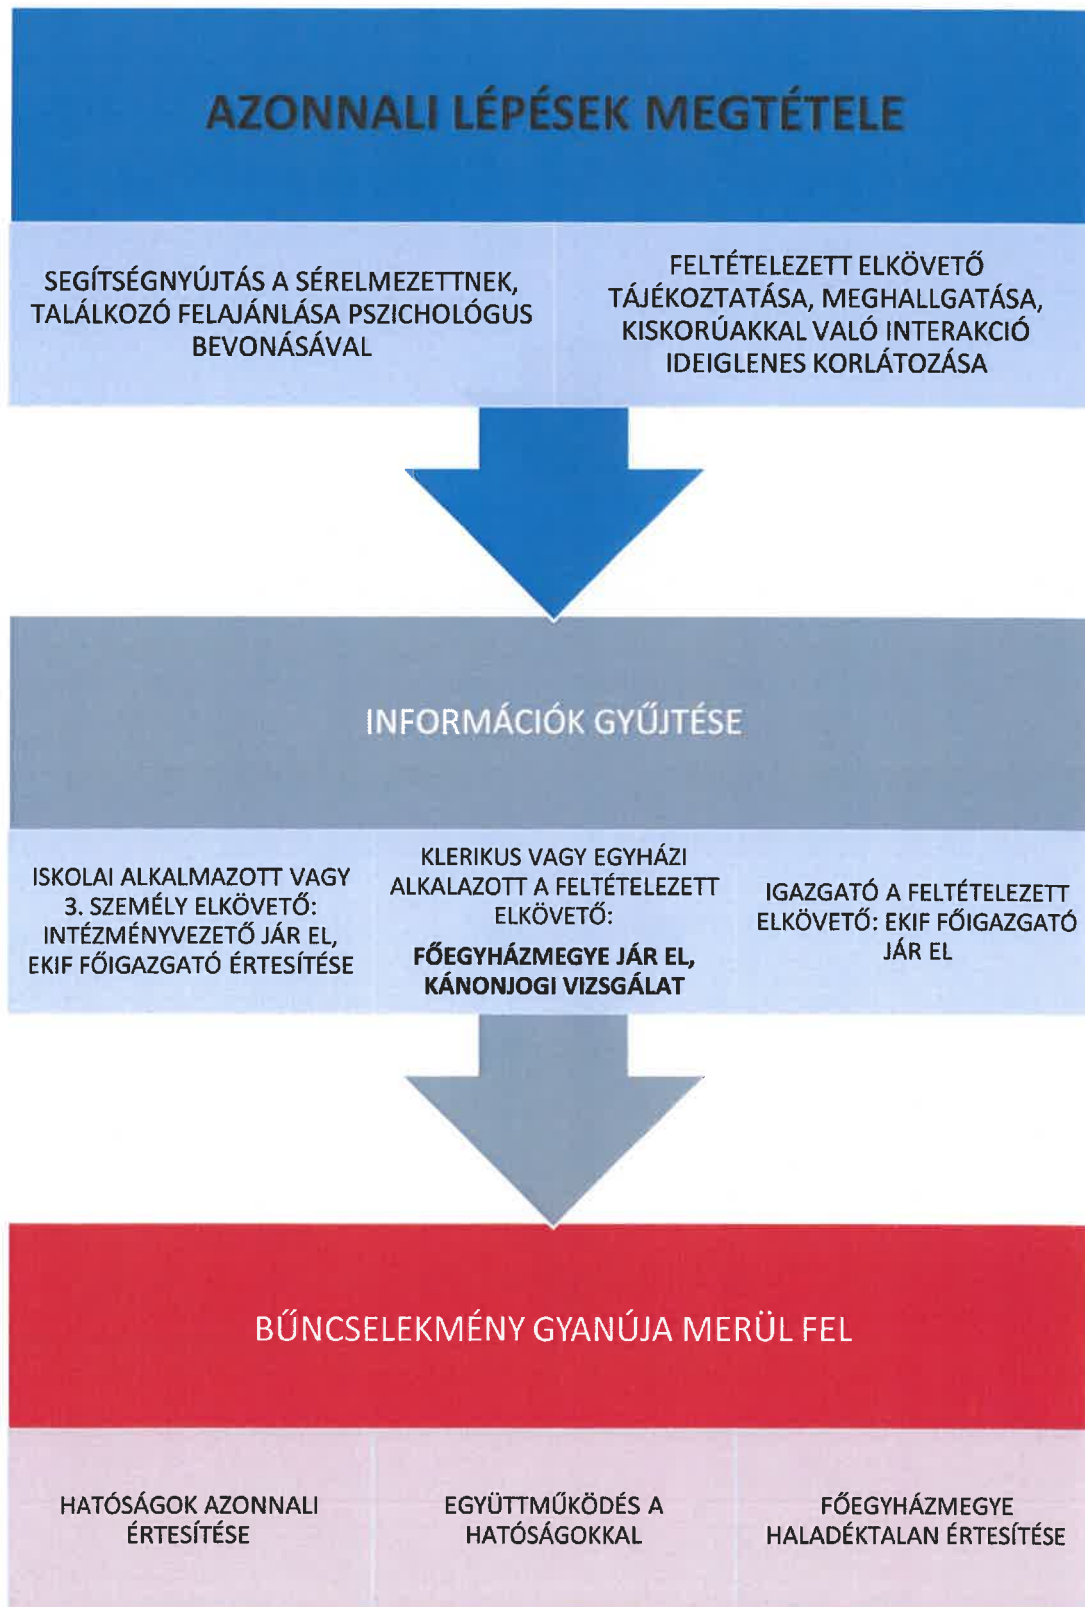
AZONNALI LÉPÉSEK MEGTÉTELE

SEGÍTSÉGNYÚJTÁS A SÉRELMEZETTNEK, TALÁLKOZÓ FELAJÁNLÁSA PSZICHOLÓGUS BEVONÁSÁVAL

FELTÉTELEZETT ELKÖVETŐ TÁJÉKOZTATÁSA, MEGHALLGATÁSA, KISKORÚAKKAL VALÓ INTERAKCIÓ IDEIGLENES KORLÁTOZÁSA

INFORMÁCIÓK GYŰJTÉSE

ISKOLAI ALKALMAZOTT VAGY 3. SZEMÉLY ELKÖVETŐ: INTÉZMÉNYVEZETŐ JÁR EL, EKIF FŐIGAZGATÓ ÉRTESÍTÉSE

KLERIKUS VAGY EGYHÁZI ALKALAZOTT A FELTÉTELEZETT ELKÖVETŐ:

FŐEGYHÁZMEGYE JÁR EL, KÁNONJOGI VIZSGÁLAT

IGAZGATÓ A FELTÉTELEZETT ELKÖVETŐ: EKIF FŐIGAZGATÓ JÁR EL

BŰNCSELEKMÉNY GYANÚJA MERÜL FEL

HATÓSÁGOK AZONNALI ÉRTESÍTÉSE

EGYÜTTMŰKÖDÉS A HATÓSÁGOKKAL

FŐEGYHÁZMEGYE HALADÉKTALAN ÉRTESÍTÉSE